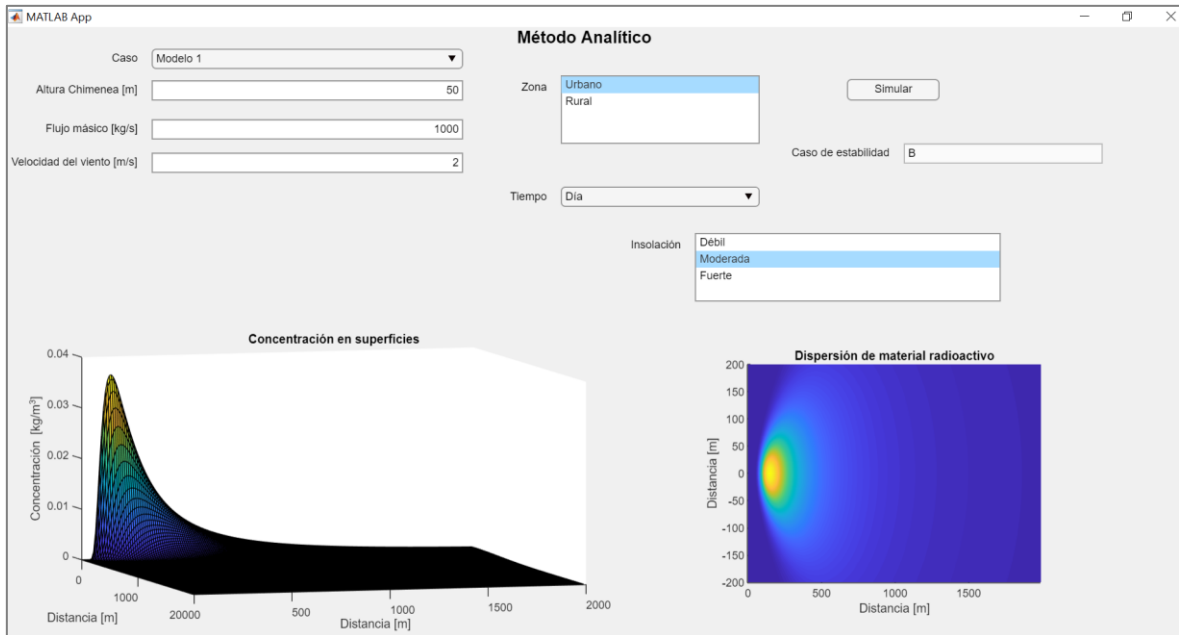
MATLAB App

Método Analítico

Caso Modelo 1

Altura Chimenea [m] 50

Flujo másico [kg/s] 1000

Velocidad del viento [m/s] 2

Zona
Urbano
Rural

Simular

Caso de estabilidad B

Tiempo Día

Insolación
Débil
Moderada
Fuerte

Concentración en superficies

0.04
0.03
0.02
0.01
0
Concentración [kg/m$^3$]
0
1000
20000
Distancia [m]
500
1000
1500
2000
Distancia [m]

Dispersión de material radioactivo

200
150
100
50
0
-50
-100
-150
-200
Distancia [m]
0
500
1000
1500
Distancia [m]